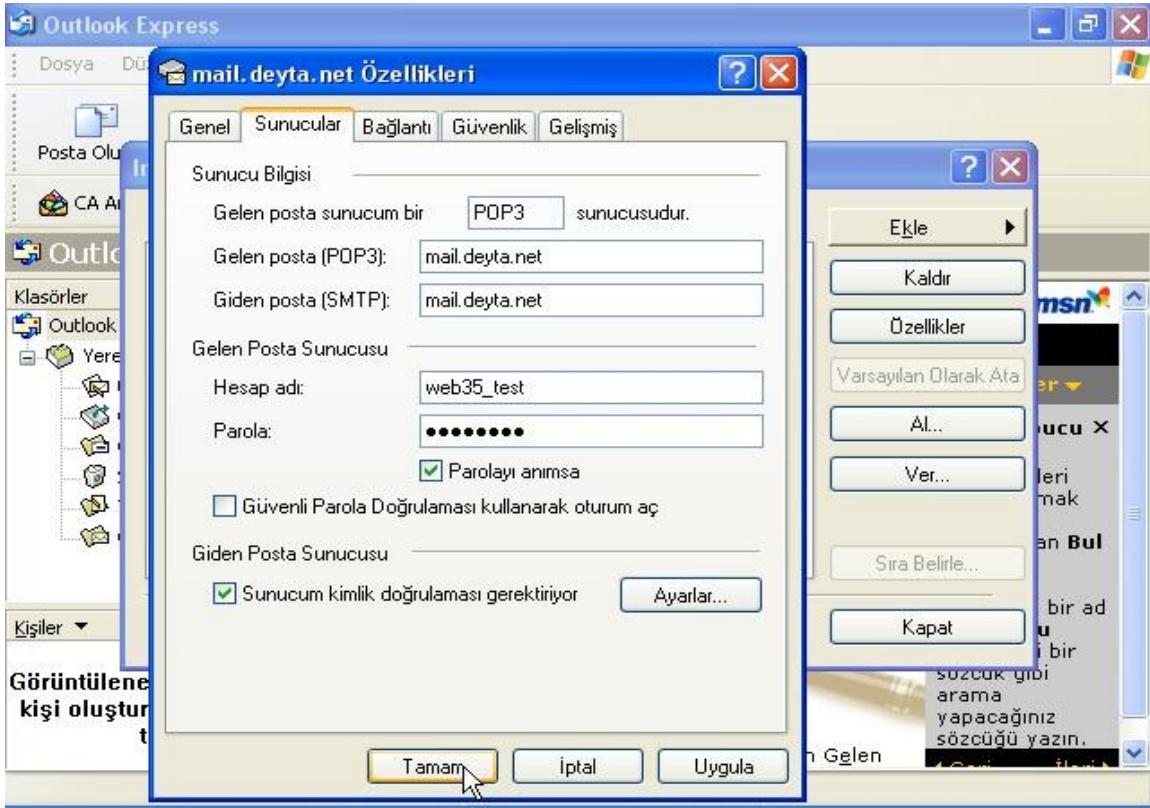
Outlook Express

Dosya Dü

Posta Olu

CA A

Outl

Klasörler

Outlook

Yere

Kişiler ▼

Görüntülene
kişi oluştur
t

mail.deyta.net Özellikleri

Genel | Sunucular | Bağlantı | Güvenlik | Gelişmiş

Sunucu Bilgisi

Gelen posta sunucum bir POP3 sunucusudur.

Gelen posta (POP3): mail.deyta.net

Giden posta (SMTP): mail.deyta.net

Gelen Posta Sunucusu

Hesap adı: web35_test

Parola: ••••••••

Parolayı anımsa

Güvenli Parola Doğrulaması kullanarak oturum aç

Giden Posta Sunucusu

Sunucum kimlik doğrulaması gerektiriyor

Ayarlar...

Tamam | İptal | Uygula

Ekle

Kaldır

Özellikler

Varsayılan Olarak Ata

Al...

Ver...

Sıra Belirle...

Kapat

msn

er

ucu ×

leri
mak

an Bul

bir ad
u
i bir
sözcük gibi
arama
yapacağınız
sözcüğü yazın.

n Gelen